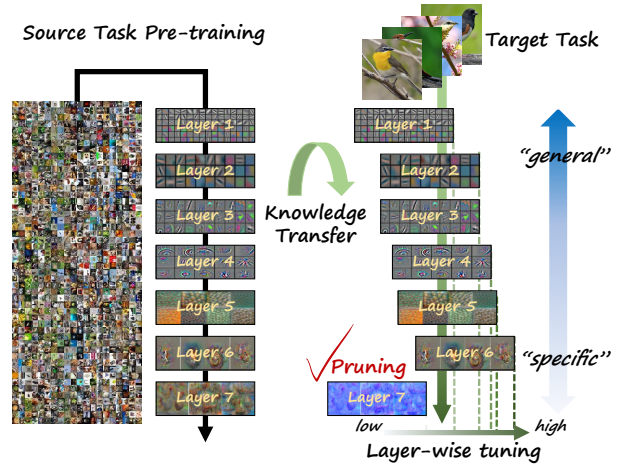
Source Task Pre-training

Target Task

Layer 1
Layer 2
Layer 3
Layer 4
Layer 5
Layer 6
Layer 7

Knowledge Transfer

Layer 1
Layer 2
Layer 3
Layer 4
Layer 5
Layer 6

Pruning
Layer 7

"general"

"specific"

low
high
Layer-wise tuning